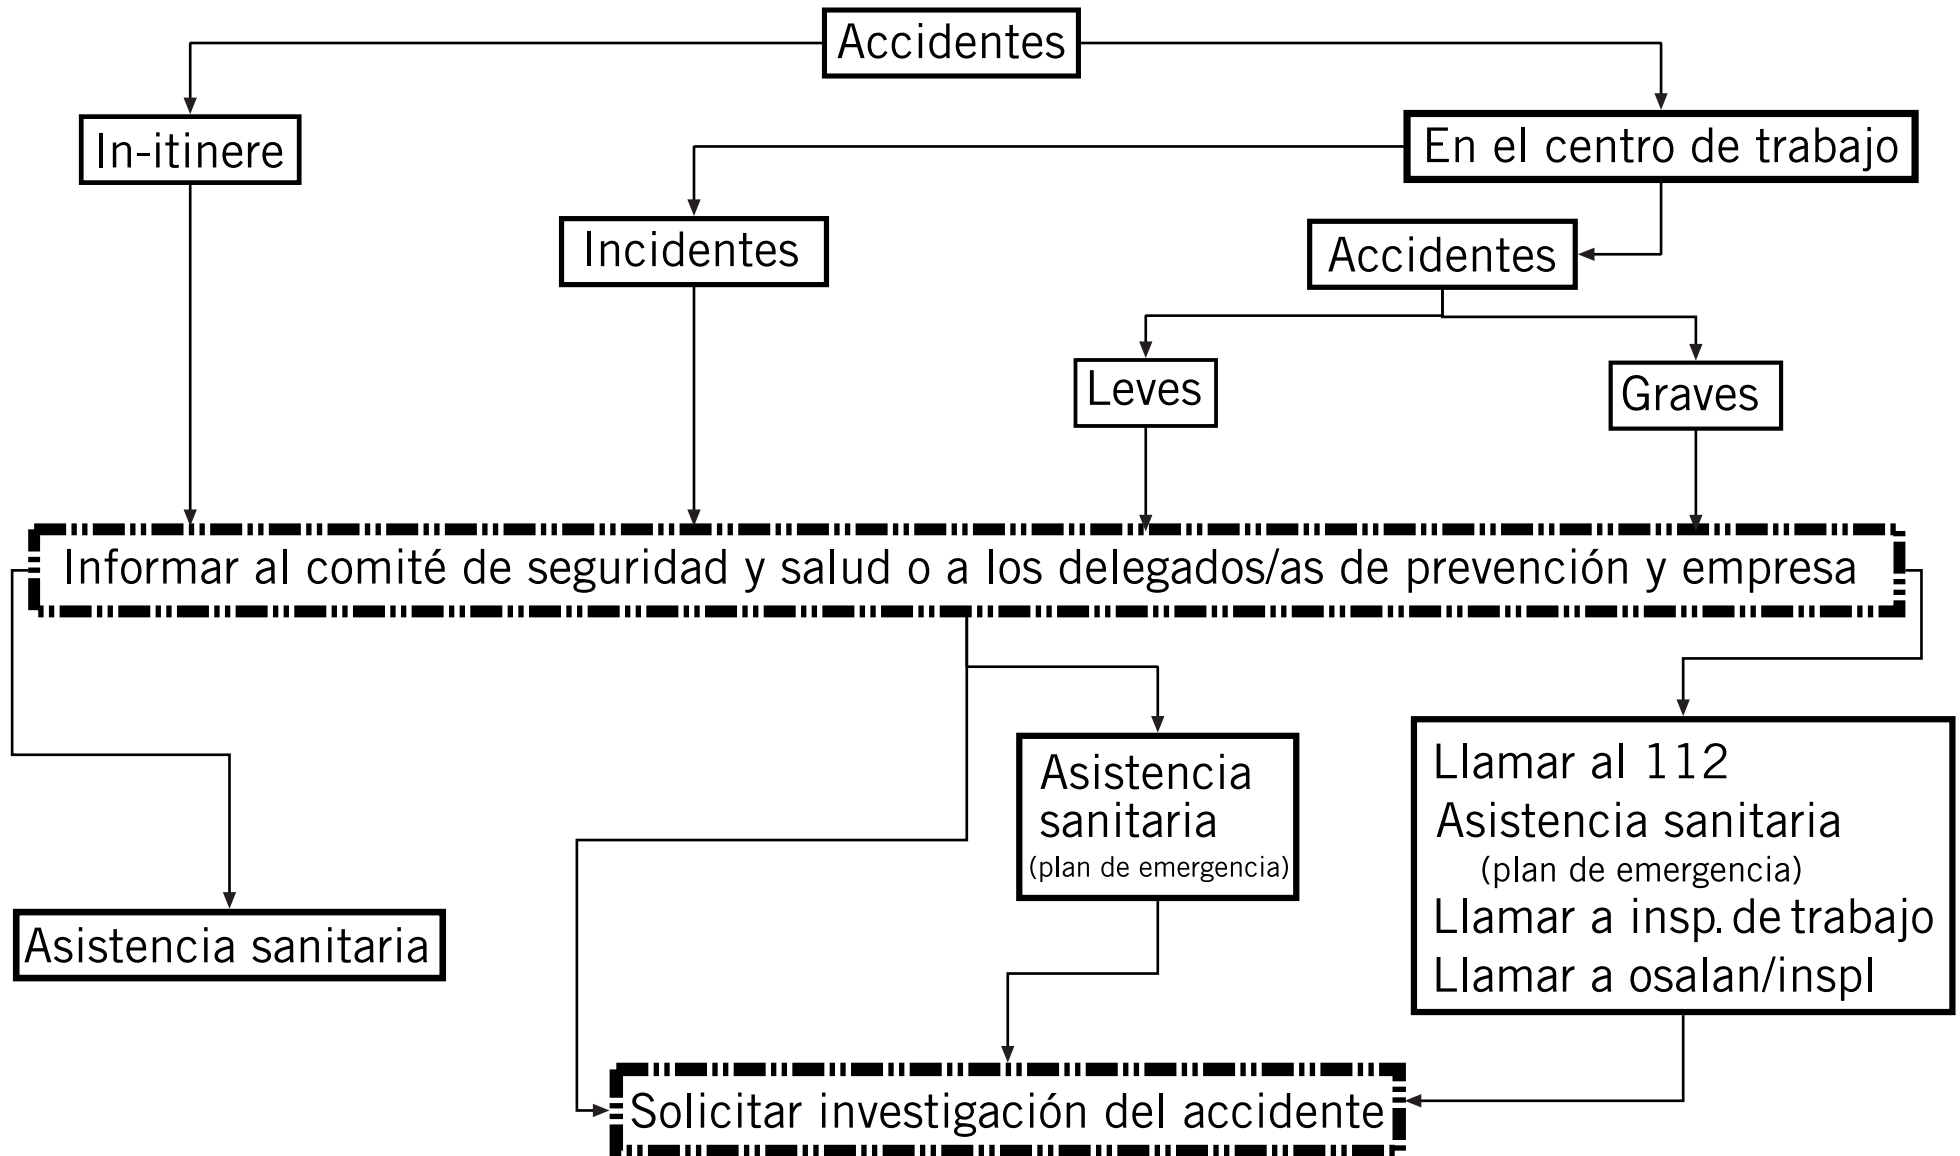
Accidentes

In-itinere

En el centro de trabajo

Incidentes

Accidentes

Leves

Graves

Informar al comité de seguridad y salud o a los delegados/as de prevención y empresa

Asistencia sanitaria (plan de emergencia)

Llamar al 112
Asistencia sanitaria
(plan de emergencia)
Llamar a insp. de trabajo
Llamar a osalan/inspl

Asistencia sanitaria

Solicitar investigación del accidente